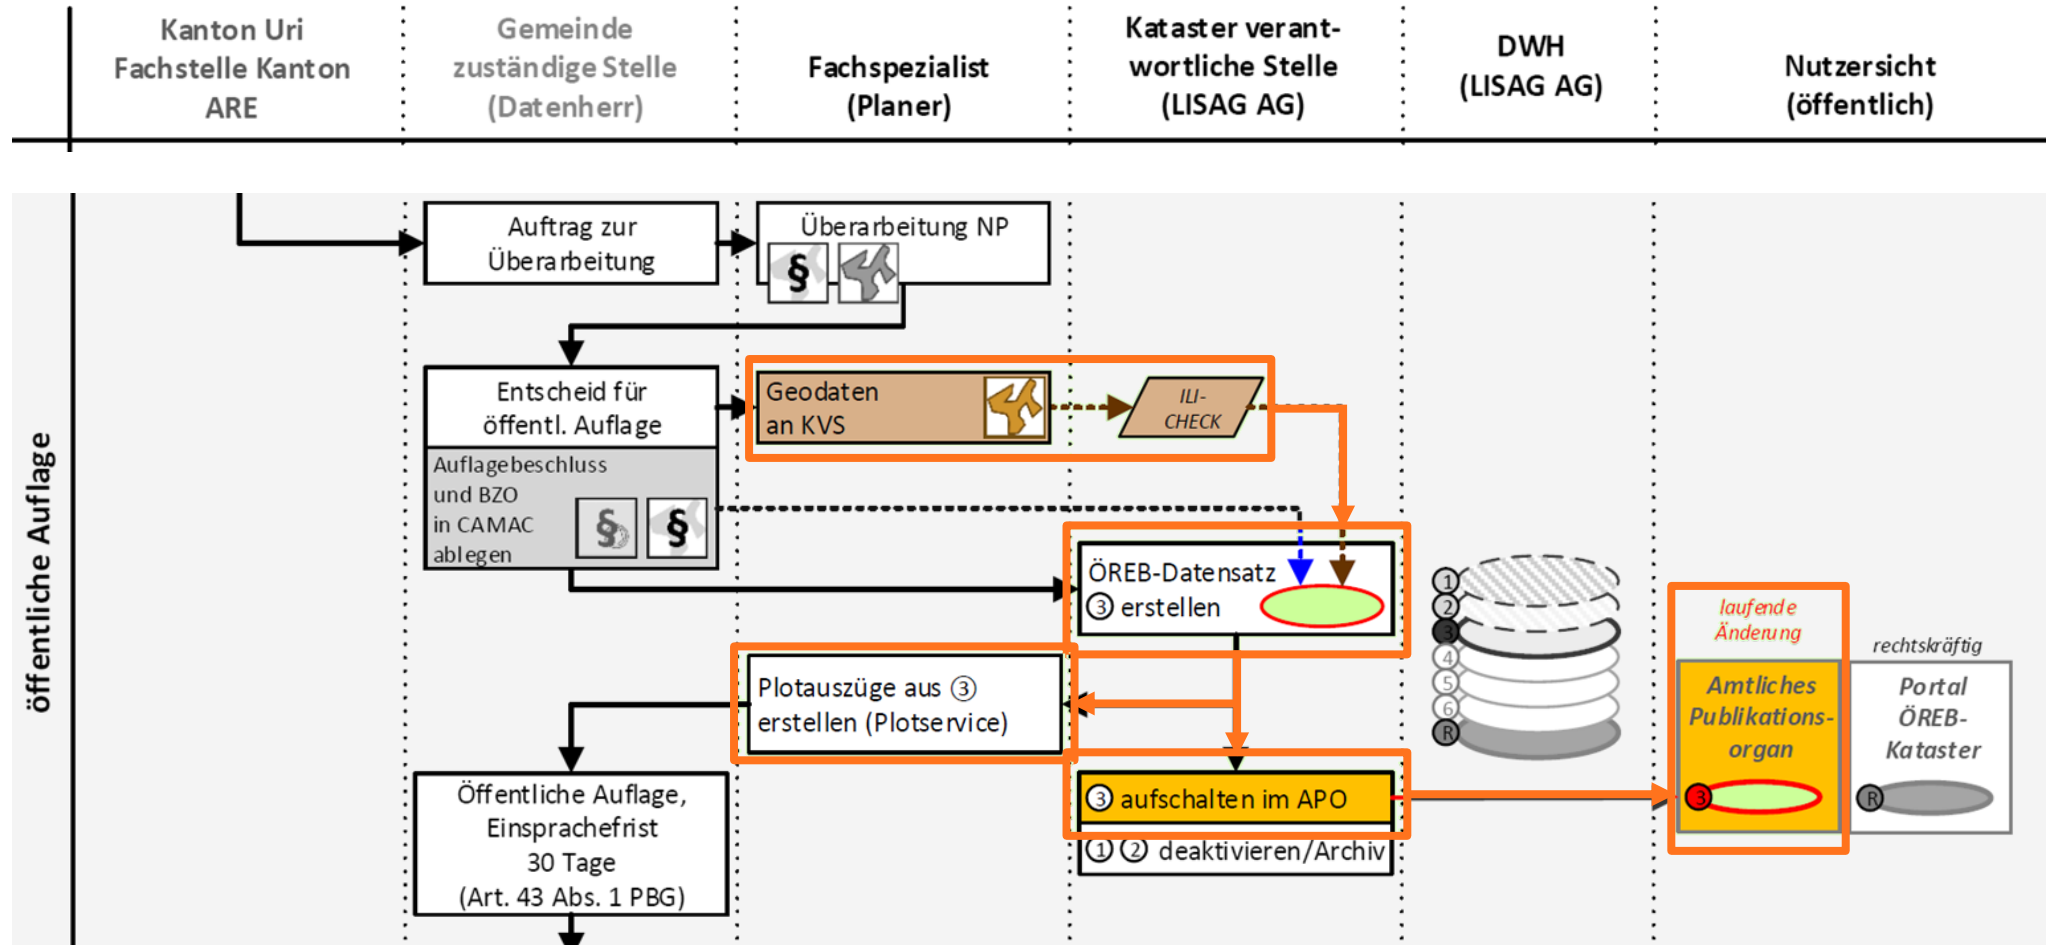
Kanton Uri Fachstelle Kanton ARE

Gemeinde zuständige Stelle (Datenherr)

Fachspezialist (Planer)

Kataster verantwortliche Stelle (LISAG AG)

DWH (LISAG AG)

Nutzersicht (öffentlich)

öffentliche Auflage

Auftrag zur Überarbeitung

Überarbeitung NP

§

Entscheid für öffentl. Auflage

Auflagebeschluss und BZO in CAMAC ablegen

§ §

Geodaten an KVS

ILI-CHECK

ÖREB-Datensatz ③ erstellen

① ② ③ ④ ⑤ ⑥ Ⓡ

Plotauszüge aus ③ erstellen (Plotservice)

③ aufschalten im APO

① ② deaktivieren/Archiv

Öffentliche Auflage, Einsprachefrist 30 Tage (Art. 43 Abs. 1 PBG)

laufende Änderung

Amtliches Publikationsorgan

③

rechtskräftig

Portal ÖREB-Kataster

Ⓡ